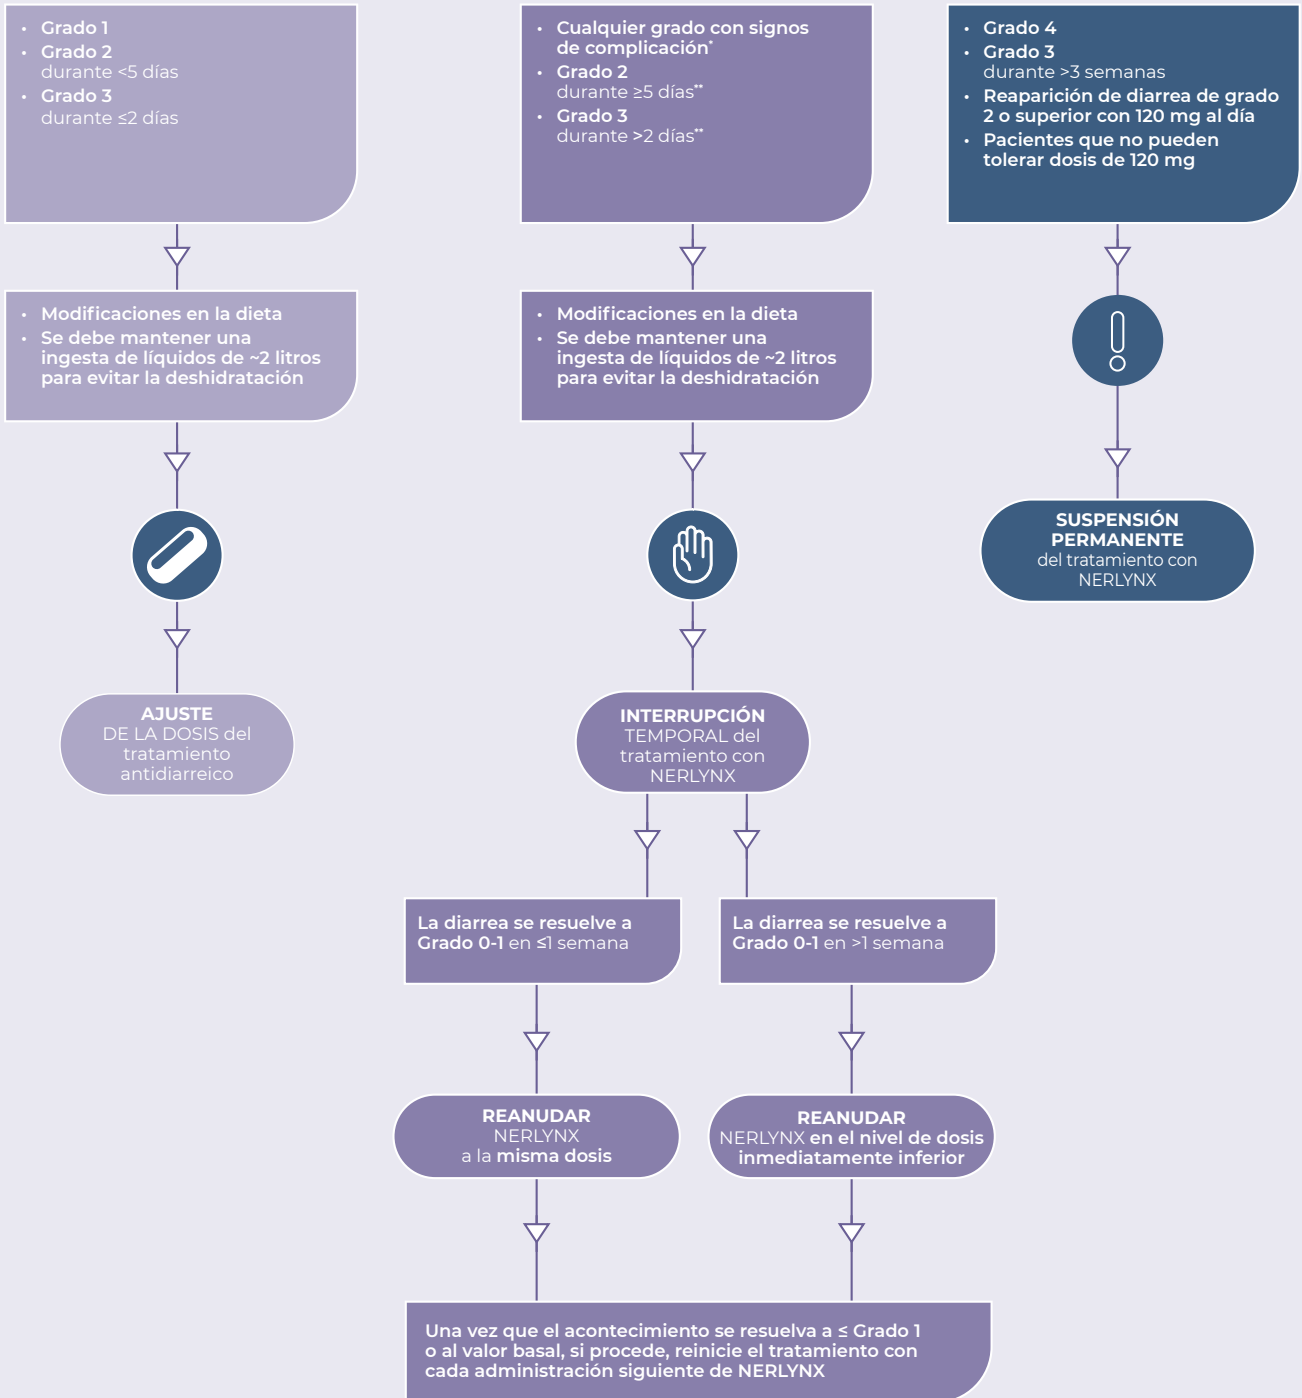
• Grado 1
• Grado 2 durante <5 días
• Grado 3 durante ≤2 días

• Cualquier grado con signos de complicación*
• Grado 2 durante ≥5 días**
• Grado 3 durante >2 días**

• Grado 4
• Grado 3 durante >3 semanas
• Reaparición de diarrea de grado 2 o superior con 120 mg al día
• Pacientes que no pueden tolerar dosis de 120 mg

• Modificaciones en la dieta
• Se debe mantener una ingesta de líquidos de ~2 litros para evitar la deshidratación

• Modificaciones en la dieta
• Se debe mantener una ingesta de líquidos de ~2 litros para evitar la deshidratación

SUSPENSIÓN PERMANENTE del tratamiento con NERLYNX

AJUSTE DE LA DOSIS del tratamiento antidiarreico

INTERRUPCIÓN TEMPORAL del tratamiento con NERLYNX

La diarrea se resuelve a Grado 0-1 en ≤1 semana

La diarrea se resuelve a Grado 0-1 en >1 semana

REANUDAR NERLYNX a la misma dosis

REANUDAR NERLYNX en el nivel de dosis inmediatamente inferior

Una vez que el acontecimiento se resuelva a ≤ Grado 1 o al valor basal, si procede, reinicie el tratamiento con cada administración siguiente de NERLYNX